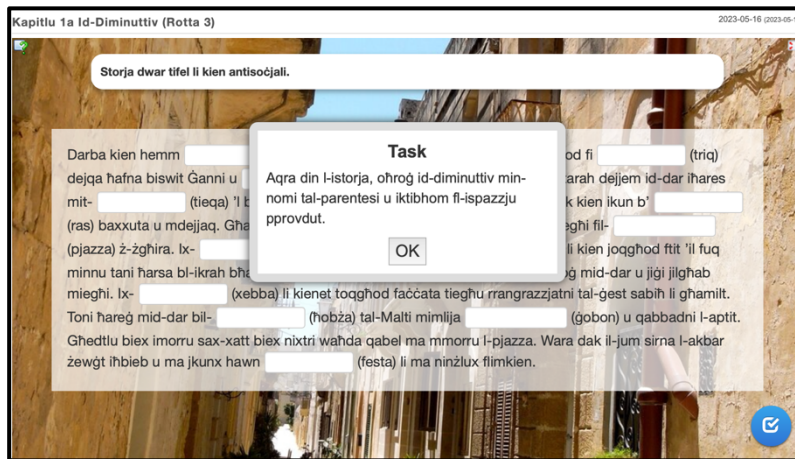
Kapitlu 1a Id-Diminuttiv (Rotta 3)

2023-05-16 (2023-05-

Storja dwar tifel li kien antisoċjali.

Task

Aqra din l-istorja, oħroġ id-diminuttiv min-nomi tal-parentesi u iktibhom fl-ispazzju pprovdut.

OK

Darba kien hemm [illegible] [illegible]od fi (triq) dejqa ħafna biswit Ġanni u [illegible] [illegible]arah dejjem id-dar iħares mit- (tieqa) 'l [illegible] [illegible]k kien ikun b' (ras) baxxuta u mdejjaq. Għa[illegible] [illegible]egħi fil- (pjazza) ż-żgħira. Ix- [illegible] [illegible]li kien joqgħod ftit 'il fuq minnu tani ħarsa bl-ikraħ bħa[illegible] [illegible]ġ mid-dar u jiġi jilgħab miegħi. Ix- (xebba) li kienet toqgħod faċċata tiegħu rrangrazzjatni tal-ġest sabiħ li għamilt. Toni ħareġ mid-dar bil- (ħobża) tal-Malti mimlija (ġobon) u qabbadni l-aptit. Għedtlu biex imorru sax-xatt biex nixtri waħda qabel ma mmorru l-pjazza. Wara dak il-jum sirna l-akbar żewġt iħbieb u ma jkunx hawn (festa) li ma ninżlux flimkien.